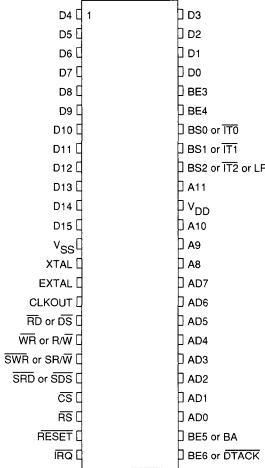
D4 1
D5
D6
D7
D8
D9
D10
D11
D12
D13
D14
D15
$V_{SS}$
XTAL
EXTAL
CLKOUT
$\overline{RD}$ or $\overline{DS}$
$\overline{WR}$ or $R/\overline{W}$
$\overline{SWR}$ or $SR/\overline{W}$
$\overline{SRD}$ or $\overline{SDS}$
$\overline{CS}$
$\overline{RS}$
$\overline{RESET}$
$\overline{IRQ}$

D3
D2
D1
D0
BE3
BE4
BS0 or $\overline{IT0}$
BS1 or $\overline{IT1}$
BS2 or $\overline{IT2}$ or LF
A11
$V_{DD}$
A10
A9
A8
AD7
AD6
AD5
AD4
AD3
AD2
AD1
AD0
BE5 or BA
BE6 or $\overline{DTACK}$